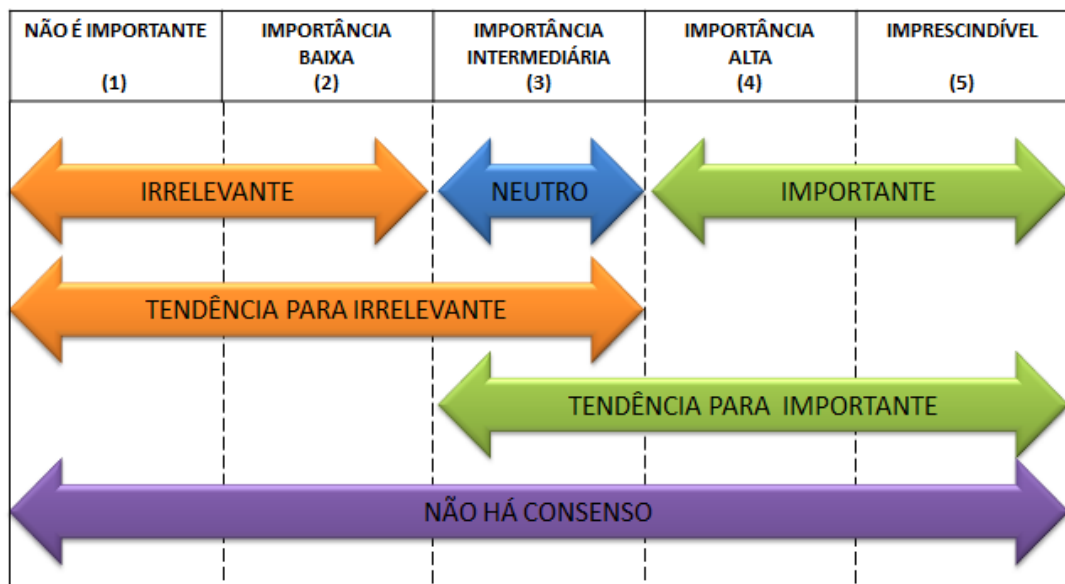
| NÃO É IMPORTANTE (1) | IMPORTÂNCIA BAIXA (2) | IMPORTÂNCIA INTERMEDIÁRIA (3) | IMPORTÂNCIA ALTA (4) | IMPRESCINDÍVEL (5) |
|---|---|---|---|---|

IRRELEVANTE

NEUTRO

IMPORTANTE

TENDÊNCIA PARA IRRELEVANTE

TENDÊNCIA PARA IMPORTANTE

NÃO HÁ CONSENSO